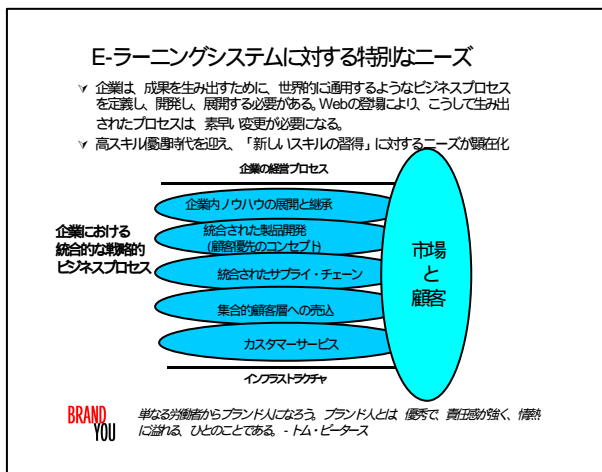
E-ラーニングシステムに対する特別なニーズ

企業は、成果を生み出すために、世界的に通用するようなビジネスプロセスを定義し、開発し、展開する必要がある。Webの登場により、こうして生み出されたプロセスは、素早い変更が必要になる。

高スキル優遇時代を迎え、「新しいスキルの習得」に対するニーズが顕在化

企業の経営プロセス

企業における統合的な戦略的ビジネスプロセス

企業内ノウハウの展開と継承

統合された製品開発（顧客優先のコンセプト）

統合されたサプライ・チェーン

集合的顧客層への売込

カスタマーサービス

インフラストラクチャ

市場と顧客

BRAND YOU

単なる労働者からブランド人になろう。ブランド人とは、優秀で、責任感が強く、情熱に溢れる、ひとのことである。- トム・ピーターズ